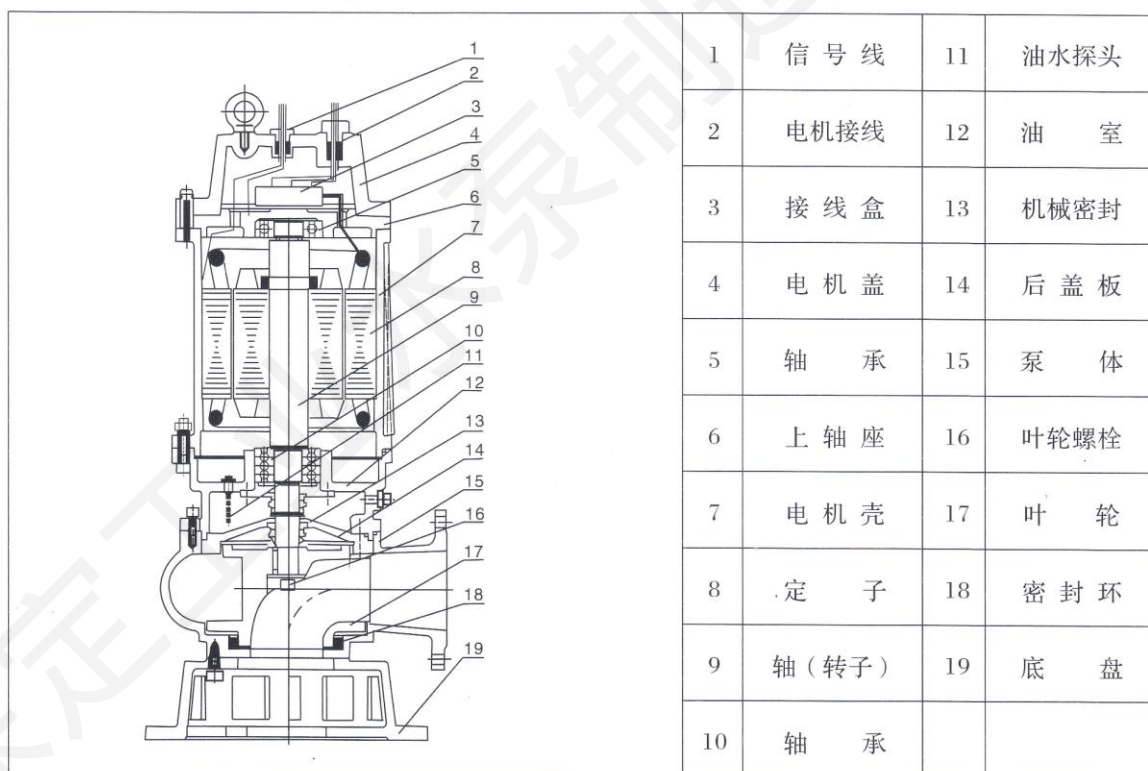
1
2
3
4
5
6
7
8
9
10
11
12
13
14
15
16
17
18
19

| 1 | 信号线 | 11 | 油水探头 |
|---|---|---|---|
| 2 | 电机接线 | 12 | 油室 |
| 3 | 接线盒 | 13 | 机械密封 |
| 4 | 电机盖 | 14 | 后盖板 |
| 5 | 轴承 | 15 | 泵体 |
| 6 | 上轴座 | 16 | 叶轮螺栓 |
| 7 | 电机壳 | 17 | 叶轮 |
| 8 | 定子 | 18 | 密封环 |
| 9 | 轴（转子） | 19 | 底盘 |
| 10 | 轴承 | | |